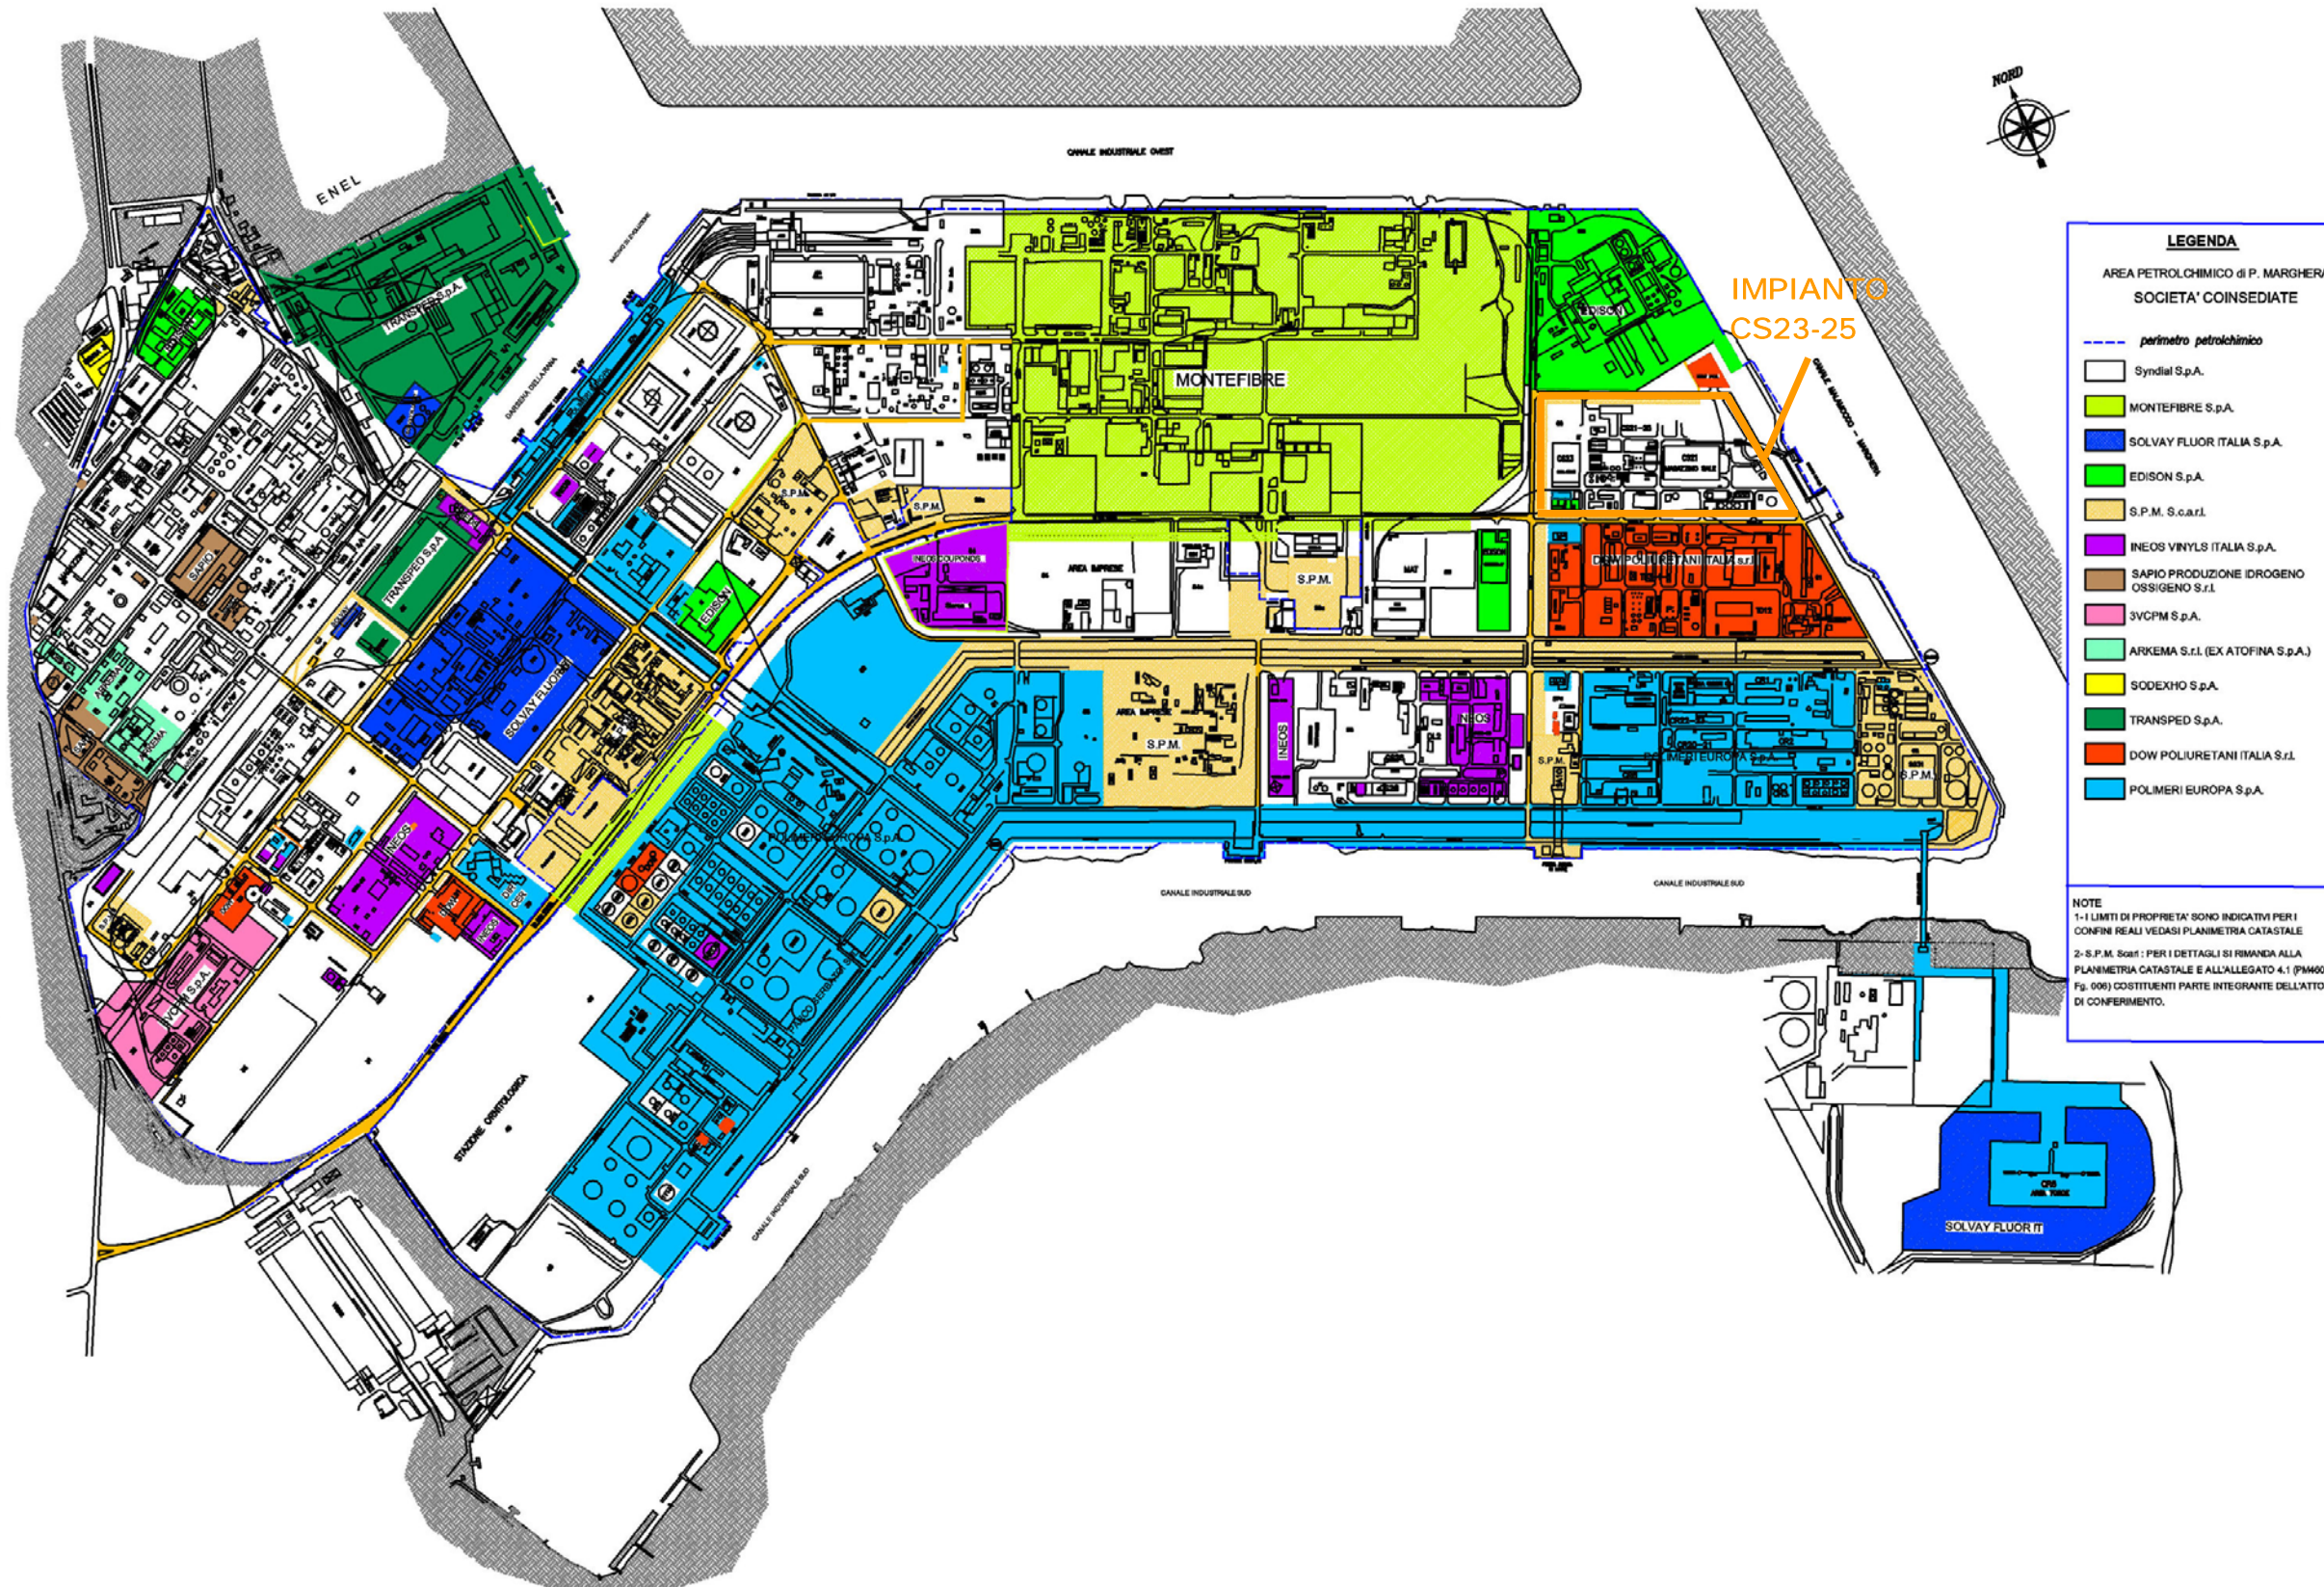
NORD

CANALE INDUSTRIALE OVEST

ENEL

TRANSPED S.p.A.

MONTEFIBRE

EDISON

IMPIANTO CS23-25

LEGENDA

AREA PETROLCHIMICO di P. MARGHERA

SOCIETA' COINSEDIATE

perimetro petrolchimico

Syndial S.p.A.

MONTEFIBRE S.p.A.

SOLVAY FLUOR ITALIA S.p.A.

EDISON S.p.A.

S.P.M. S.c.a.r.l.

INEOS VINYLS ITALIA S.p.A.

SAPIO PRODUZIONE IDROGENO OSSIGENO S.r.l.

3VCPM S.p.A.

ARKEMA S.r.l. (EX ATOFINA S.p.A.)

SODEXHO S.p.A.

TRANSPED S.p.A.

DOW POLIURETANI ITALIA S.r.l.

POLIMERI EUROPA S.p.A.

NOTE

1- I LIMITI DI PROPRIETA' SONO INDICATIVI PER I CONFINI REALI VEDASI PLANIMETRIA CATASTALE

2- S.P.M. Scarl : PER I DETTAGLI SI RIMANDA ALLA PLANIMETRIA CATASTALE E ALL'ALLEGATO 4.1 (PM460 Fg. 006) COSTITUENTI PARTE INTEGRANTE DELL'ATTO DI CONFERIMENTO.

S.P.M.

INEOS

AREA IMPRESE

S.P.M.

DOW POLIURETANI ITALIA S.r.l.

TRANSPED S.p.A.

SOLVAY FLUOR

EDISON

SAPIO

ARKEMA

INEOS

S.P.M.

INEOS

INEOS

POLIMERI EUROPA S.p.A.

S.P.M.

POLIMERI EUROPA S.p.A.

3VCPM S.p.A.

CANALE INDUSTRIALE SUD

CANALE INDUSTRIALE SUD

STAZIONE ORNITOLOGICA

CANALE INDUSTRIALE SUD

SOLVAY FLUOR IT